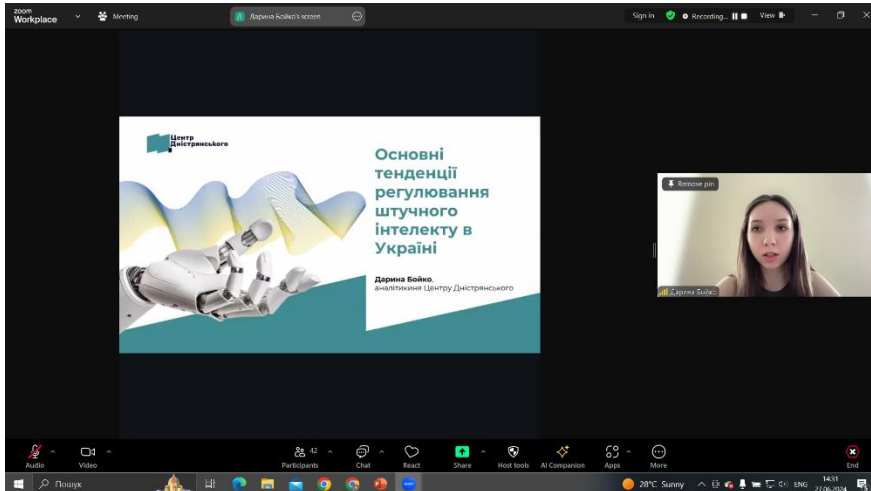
zoom Workplace

Meeting

Дарина Бойко's screen

Sign in

Recording...

View

Центр Дністрянського

Основні тенденції регулювання штучного інтелекту в Україні

Дарина Бойко, аналітикиня Центру Дністрянського

Remove pin

Дарина Бойко

Audio

Video

42

Participants

Chat

React

Share

Host tools

AI Companion

Apps

More

End

Пошук

28°C Sunny

ENG

14:31

27.06.2024